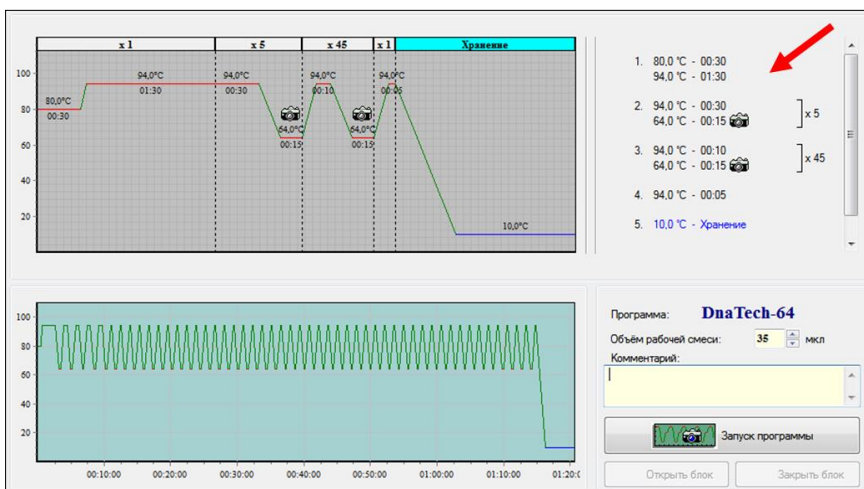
x 1 x 5 x 45 x 1 Хранение

100
80
60
40
20

80,0°C
00:30
94,0°C
01:30
94,0°C
00:30
64,0°C
00:15
94,0°C
00:10
64,0°C
00:15
94,0°C
00:05
10,0°C

1. 80,0 °C - 00:30
94,0 °C - 01:30

2. 94,0 °C - 00:30
64,0 °C - 00:15
x 5

3. 94,0 °C - 00:10
64,0 °C - 00:15
x 45

4. 94,0 °C - 00:05

5. 10,0 °C - Хранение

100
80
60
40
20
00:10:00 00:20:00 00:30:00 00:40:00 00:50:00 01:00:00 01:10:00 01:20:0

Программа: DnaTech-64
Объём рабочей смеси: 35 мкл
Комментарий:

Запуск программы

Открыть блок
Закрыть блок